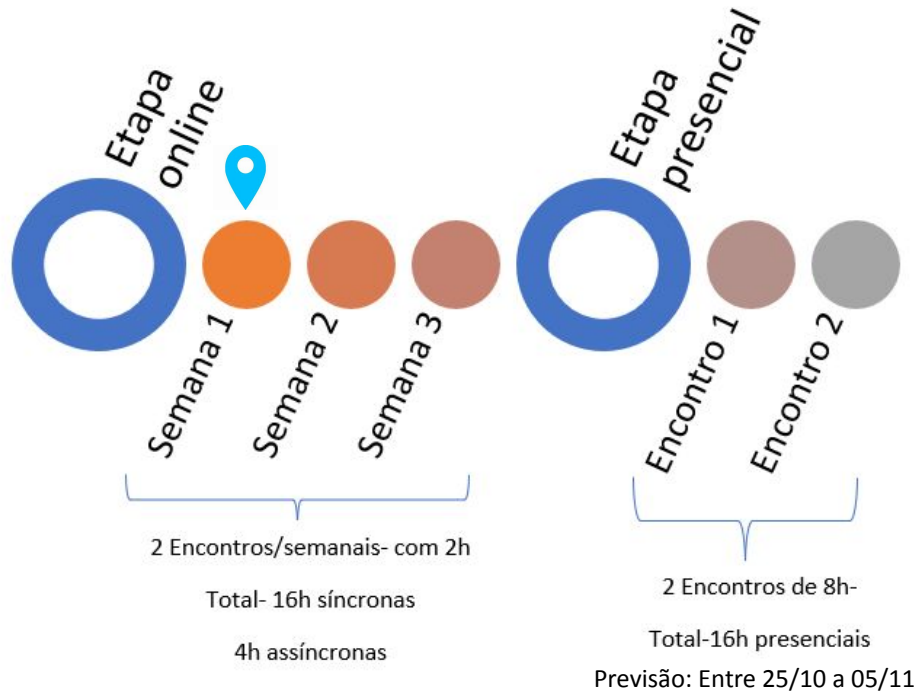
Etapa online

Semana 1

Semana 2

Semana 3

Etapa presencial

Encontro 1

Encontro 2

2 Encontros/semanais- com 2h

Total- 16h síncronas

4h assíncronas

2 Encontros de 8h-

Total-16h presenciais

Previsão: Entre 25/10 a 05/11